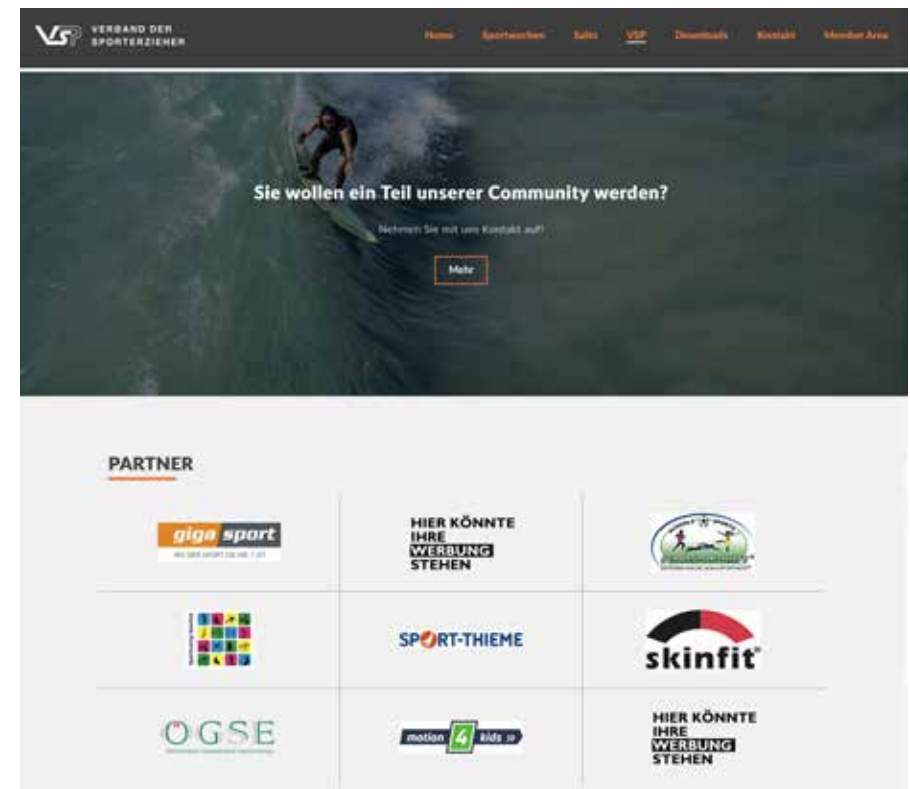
VSP VERBAND DER SPORTERZIEHER

Home Sportwochen Salto VSP Downloads Kontakt Member Area

Sie wollen ein Teil unserer Community werden?

Nehmen Sie mit uns Kontakt auf!

Mehr

PARTNER

giga sport
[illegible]

HIER KÖNNTE IHRE WERBUNG STEHEN

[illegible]

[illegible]

SPORT-THIEME

skinfit

ÖGSE
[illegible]

motion 4 kids

HIER KÖNNTE IHRE WERBUNG STEHEN